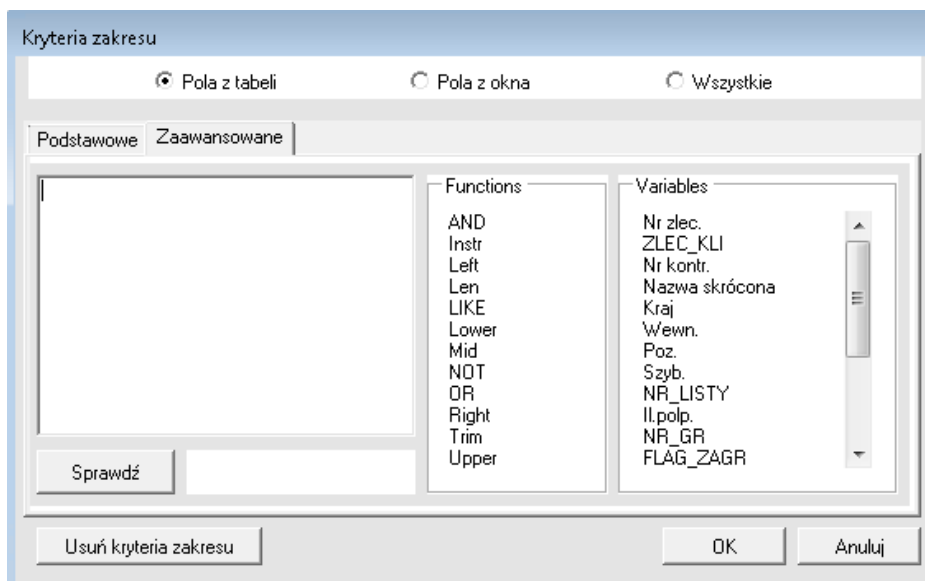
Kryteria zakresu

Pola z tabeli

Pola z okna

Wszystkie

Podstawowe

Zaawansowane

Functions

AND
Instr
Left
Len
LIKE
Lower
Mid
NOT
OR
Right
Trim
Upper

Variables

Nr zlec.
ZLEC_KLI
Nr kontr.
Nazwa skrócona
Kraj
Wewn.
Poz.
Szyb.
NR_LISTY
Il.polp.
NR_GR
FLAG_ZAGR

Sprawdź

Usuń kryteria zakresu

OK

Anuluj